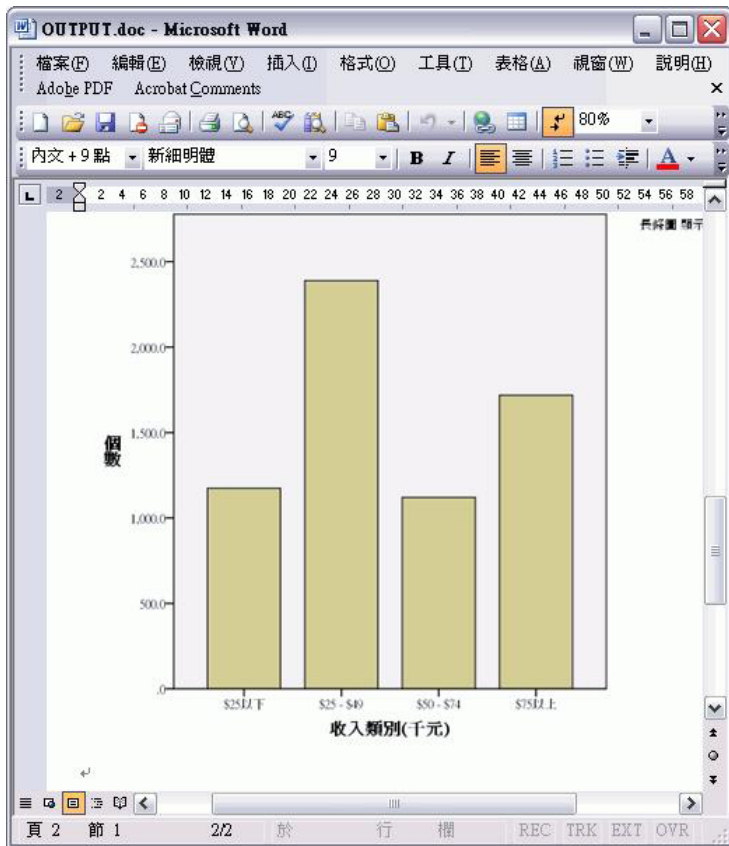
OUTPUT.doc - Microsoft Word

檔案(F) 編輯(E) 檢視(V) 插入(I) 格式(O) 工具(T) 表格(A) 視窗(W) 說明(H)
Adobe PDF Acrobat Comments

80%

內文 + 9 點 新細明體 9 B I A

2 2 4 6 8 10 12 14 16 18 20 22 24 26 28 30 32 34 36 38 40 42 44 46 48 50 52 54 56 58

長條圖 顯示

2,500.0
2,000.0
1,500.0
1,000.0
500.0
.0

個數

$25以下
$25 - $49
$50 - $74
$75以上

收入類別(千元)

頁 2 節 1 2/2 於 行 欄 REC TRK EXT OVR